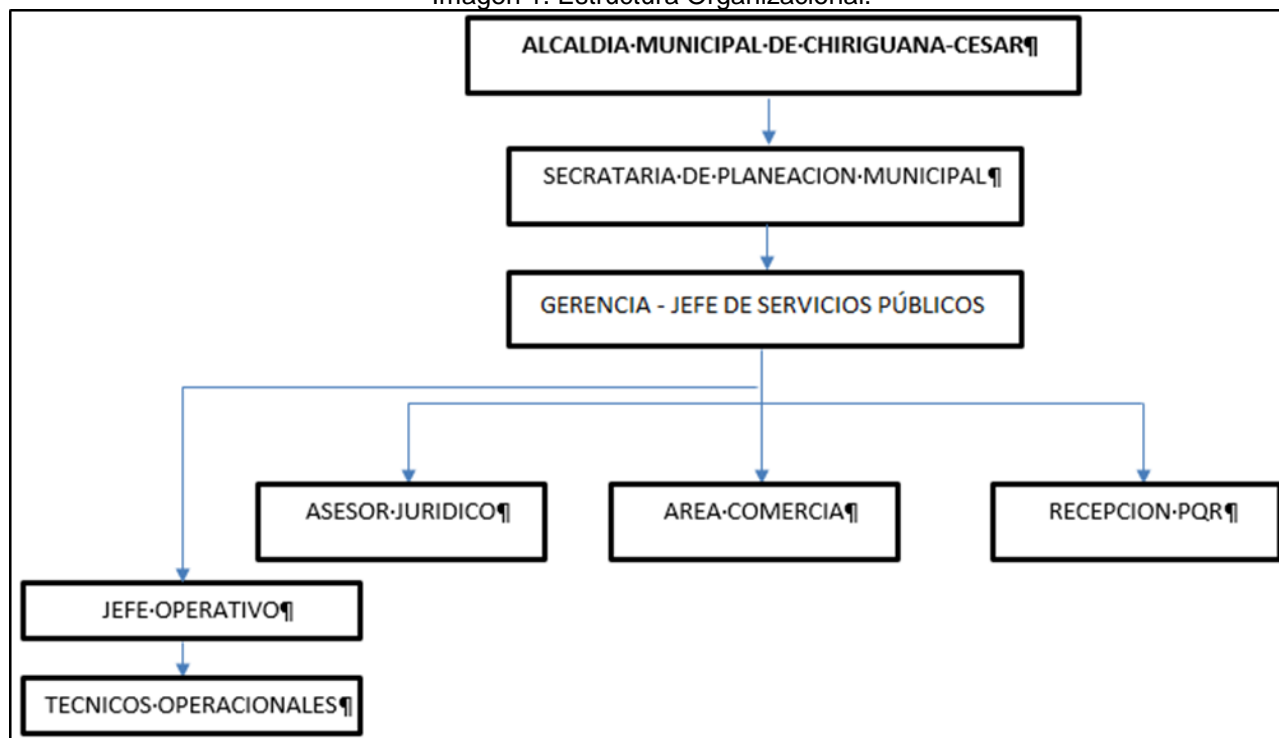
Imagen 1. Estructura Organizacional.

ALCALDIA·MUNICIPAL·DE·CHIRIGUANA-CESAR¶

SECRATARIA·DE·PLANEACION·MUNICIPAL¶

GERENCIA - JEFE DE SERVICIOS PÚBLICOS

ASESOR·JURIDICO¶

AREA·COMERCIA¶

RECEPCION·PQR¶

JEFE·OPERATIVO¶

TECNICOS·OPERACIONALES¶